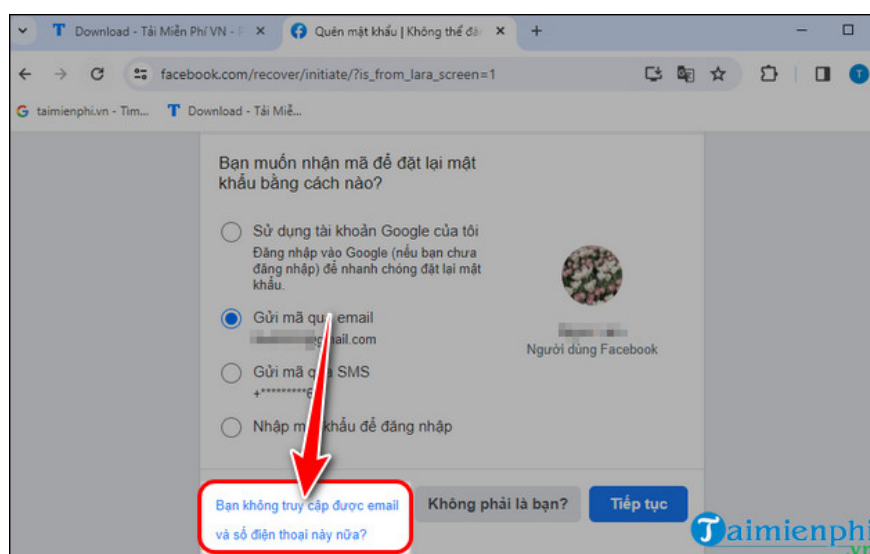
Download - Tải Miễn Phí VN - F ×
Quên mật khẩu | Không thể đă ×
+
facebook.com/recover/initiate/?is_from_lara_screen=1
taimienphi.vn - Tìm...
Download - Tải Miễ...

Bạn muốn nhận mã để đặt lại mật khẩu bằng cách nào?

Sử dụng tài khoản Google của tôi
Đăng nhập vào Google (nếu bạn chưa đăng nhập) để nhanh chóng đặt lại mật khẩu.

Gửi mã qua email
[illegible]@gmail.com

Gửi mã qua SMS
+*********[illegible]

Nhập mật khẩu để đăng nhập

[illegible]
Người dùng Facebook

Bạn không truy cập được email và số điện thoại này nữa?
Không phải là bạn?
Tiếp tục

Taimienphi
.vn